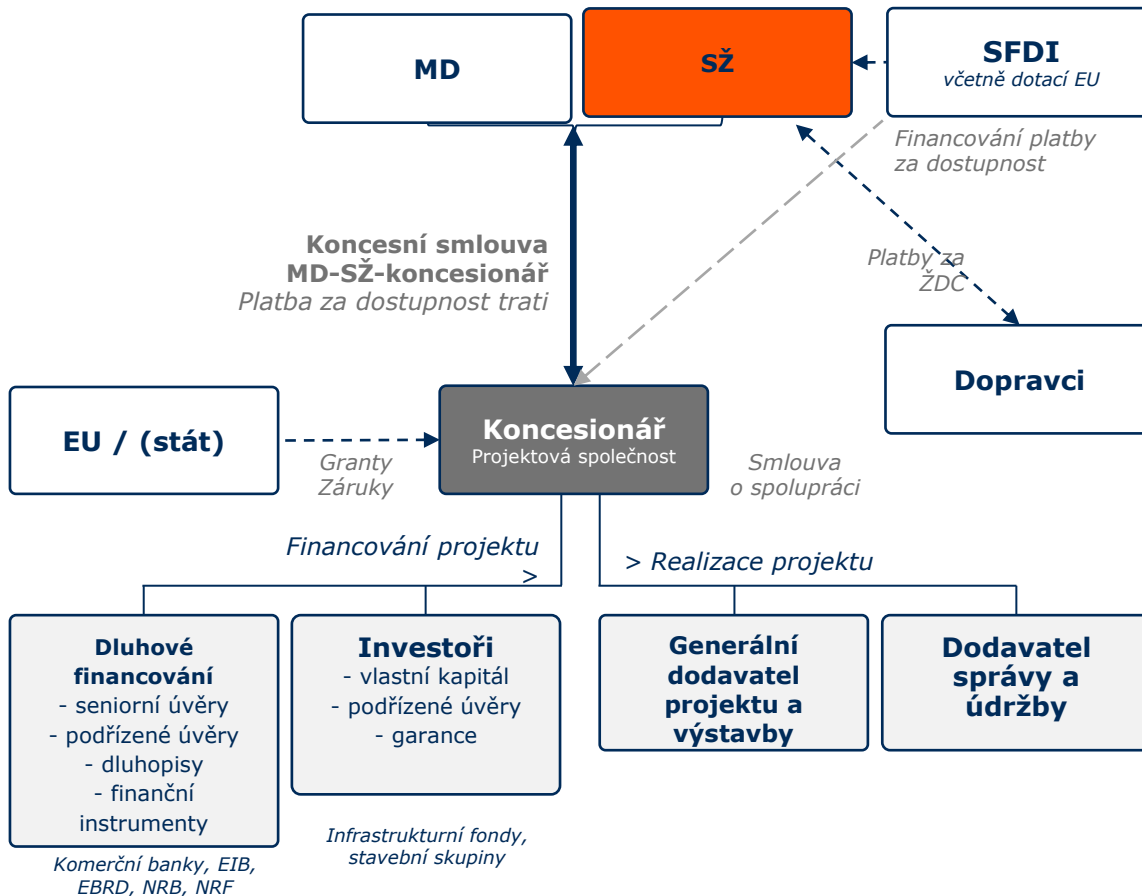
MD

SŽ

SFDI
včetně dotací EU

Financování platby za dostupnost

Koncesní smlouva
MD-SŽ-koncesionář
Platba za dostupnost trati

Platby za ŽDC

Dopravci

EU / (stát)

Granty
Záruky

Koncesionář
Projektová společnost

Smlouva o spolupráci

Financování projektu >

> Realizace projektu

Dluhové financování
- seniorní úvěry
- podřízené úvěry
- dluhopisy
- finanční instrumenty

Komerční banky, EIB, EBRD, NRB, NRF

Investoři
- vlastní kapitál
- podřízené úvěry
- garance

Infrastrukturní fondy, stavební skupiny

Generální dodavatel projektu a výstavby

Dodavatel správy a údržby